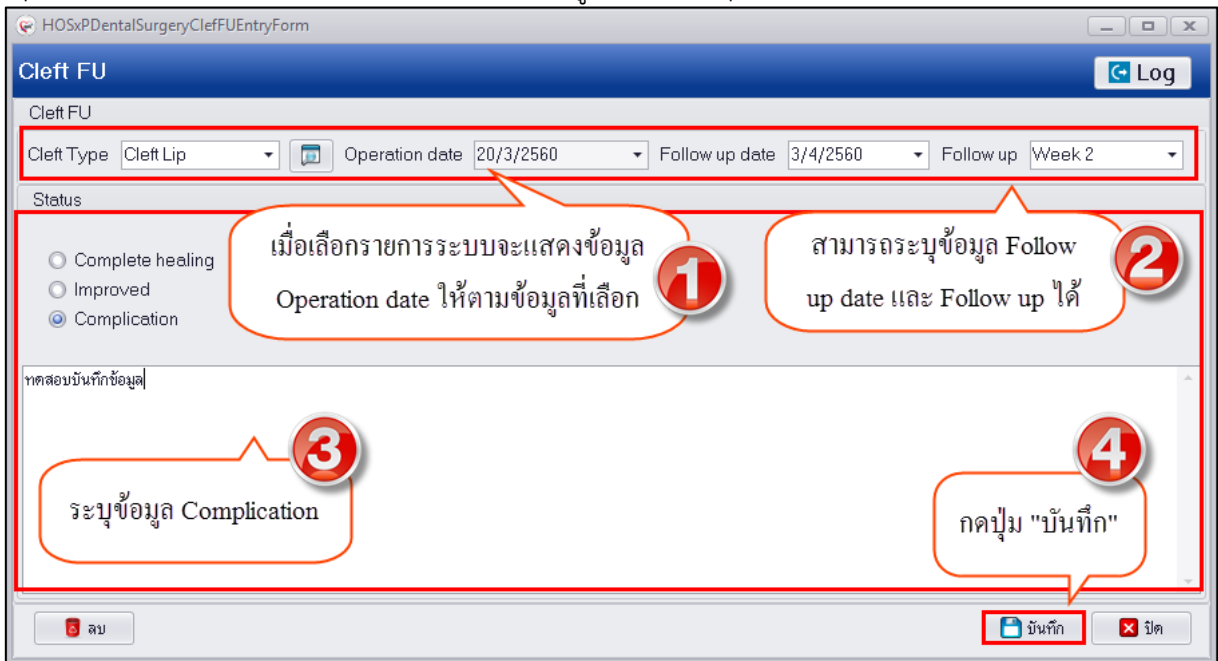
HOSxPDentalSurgeryClefFUEntryForm

Cleft FU

Log

Cleft FU

Cleft Type Cleft Lip

Operation date 20/3/2560

Follow up date 3/4/2560

Follow up Week 2

Status

Complete healing

Improved

Complication

เมื่อเลือกรายการระบบจะแสดงข้อมูล Operation date ให้ตามข้อมูลที่เลือก

1

สามารถระบุข้อมูล Follow up date และ Follow up ได้

2

ทดสอบบันทึกข้อมูล

3

ระบุข้อมูล Complication

4

กดปุ่ม "บันทึก"

ลบ

บันทึก

ปิด